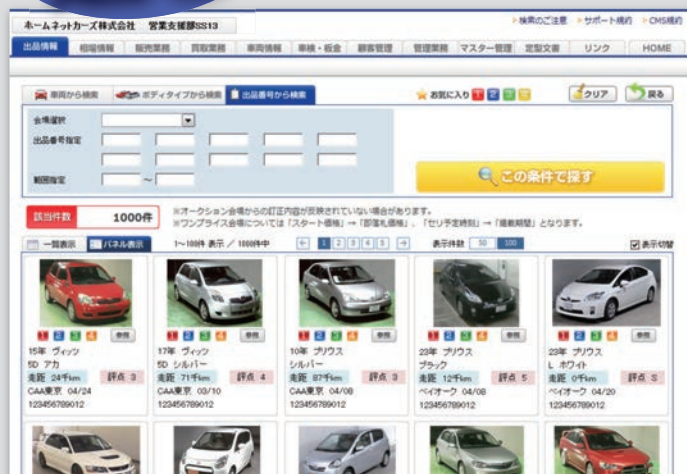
ホームネットカーズ株式会社　営業支援部SS13

▸検索のご注意　▸サポート規約　▸CMS規約

出品情報　相場情報　販売業務　買取業務　車両情報　車検・板金　顧客管理　管理業務　マスター管理　定型文書　リンク　HOME

車両から検索　ボディタイプから検索　出品番号から検索

お気に入り 1 2 3 4

クリア　戻る

会場選択

出品番号指定

範囲指定　～

この条件で探す

該当件数　1000件

※オークション会場からの訂正内容が反映されていない場合があります。
※ワンプライス会場については「スタート価格」→「即落札価格」、「セリ予定時刻」→「掲載期間」となります。

一覧表示　パネル表示　1～100件 表示 / 1000件中　1 2 3 4 5　表示件数 50 100　表示切替

1 2 3 4 参照
15年 ヴィッツ
5D アカ
走距 24千km　評点 3
CAA東京 04/24
123456789012

1 2 3 4 参照
17年 ヴィッツ
5D シルバー
走距 71千km　評点 4
CAA東京 03/10
123456789012

1 2 3 4 参照
10年 プリウス
シルバー
走距 87千km　評点 3
CAA東京 04/08
123456789012

1 2 3 4 参照
23年 プリウス
ブラック
走距 12千km　評点 5
ベイオーク 04/08
123456789012

1 2 3 4 参照
23年 プリウス
L ホワイト
走距 0千km　評点 S
ベイオーク 04/20
123456789012